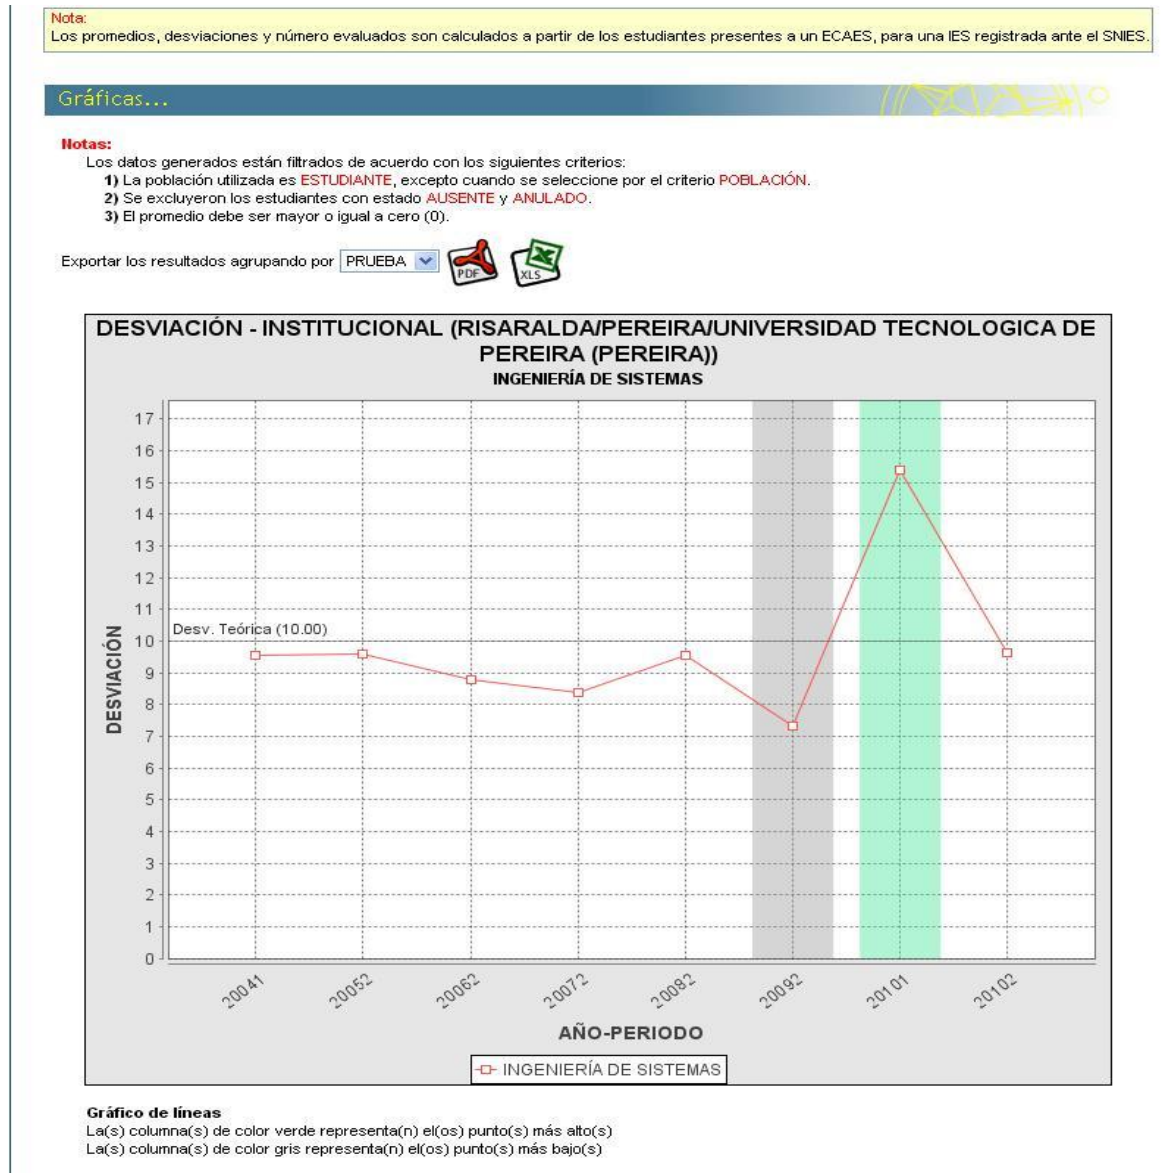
Nota:
Los promedios, desviaciones y número evaluados son calculados a partir de los estudiantes presentes a un ECAES, para una IES registrada ante el SNIES.

Gráficas...

Notas:
Los datos generados están filtrados de acuerdo con los siguientes criterios:
1) La población utilizada es ESTUDIANTE, excepto cuando se seleccione por el criterio POBLACIÓN.
2) Se excluyeron los estudiantes con estado AUSENTE y ANULADO.
3) El promedio debe ser mayor o igual a cero (0).

Exportar los resultados agrupando por PRUEBA PDF XLS

DESVIACIÓN - INSTITUCIONAL (RISARALDA/PEREIRA/UNIVERSIDAD TECNOLOGICA DE PEREIRA (PEREIRA))
INGENIERÍA DE SISTEMAS

DESVIACIÓN
17 16 15 14 13 12 11 10 9 8 7 6 5 4 3 2 1 0
Desv. Teórica (10.00)
20041 20052 20062 20072 20082 20092 20101 20102
AÑO-PERIODO
INGENIERÍA DE SISTEMAS

Gráfico de líneas
La(s) columna(s) de color verde representa(n) el(os) punto(s) más alto(s)
La(s) columna(s) de color gris representa(n) el(os) punto(s) más bajo(s)